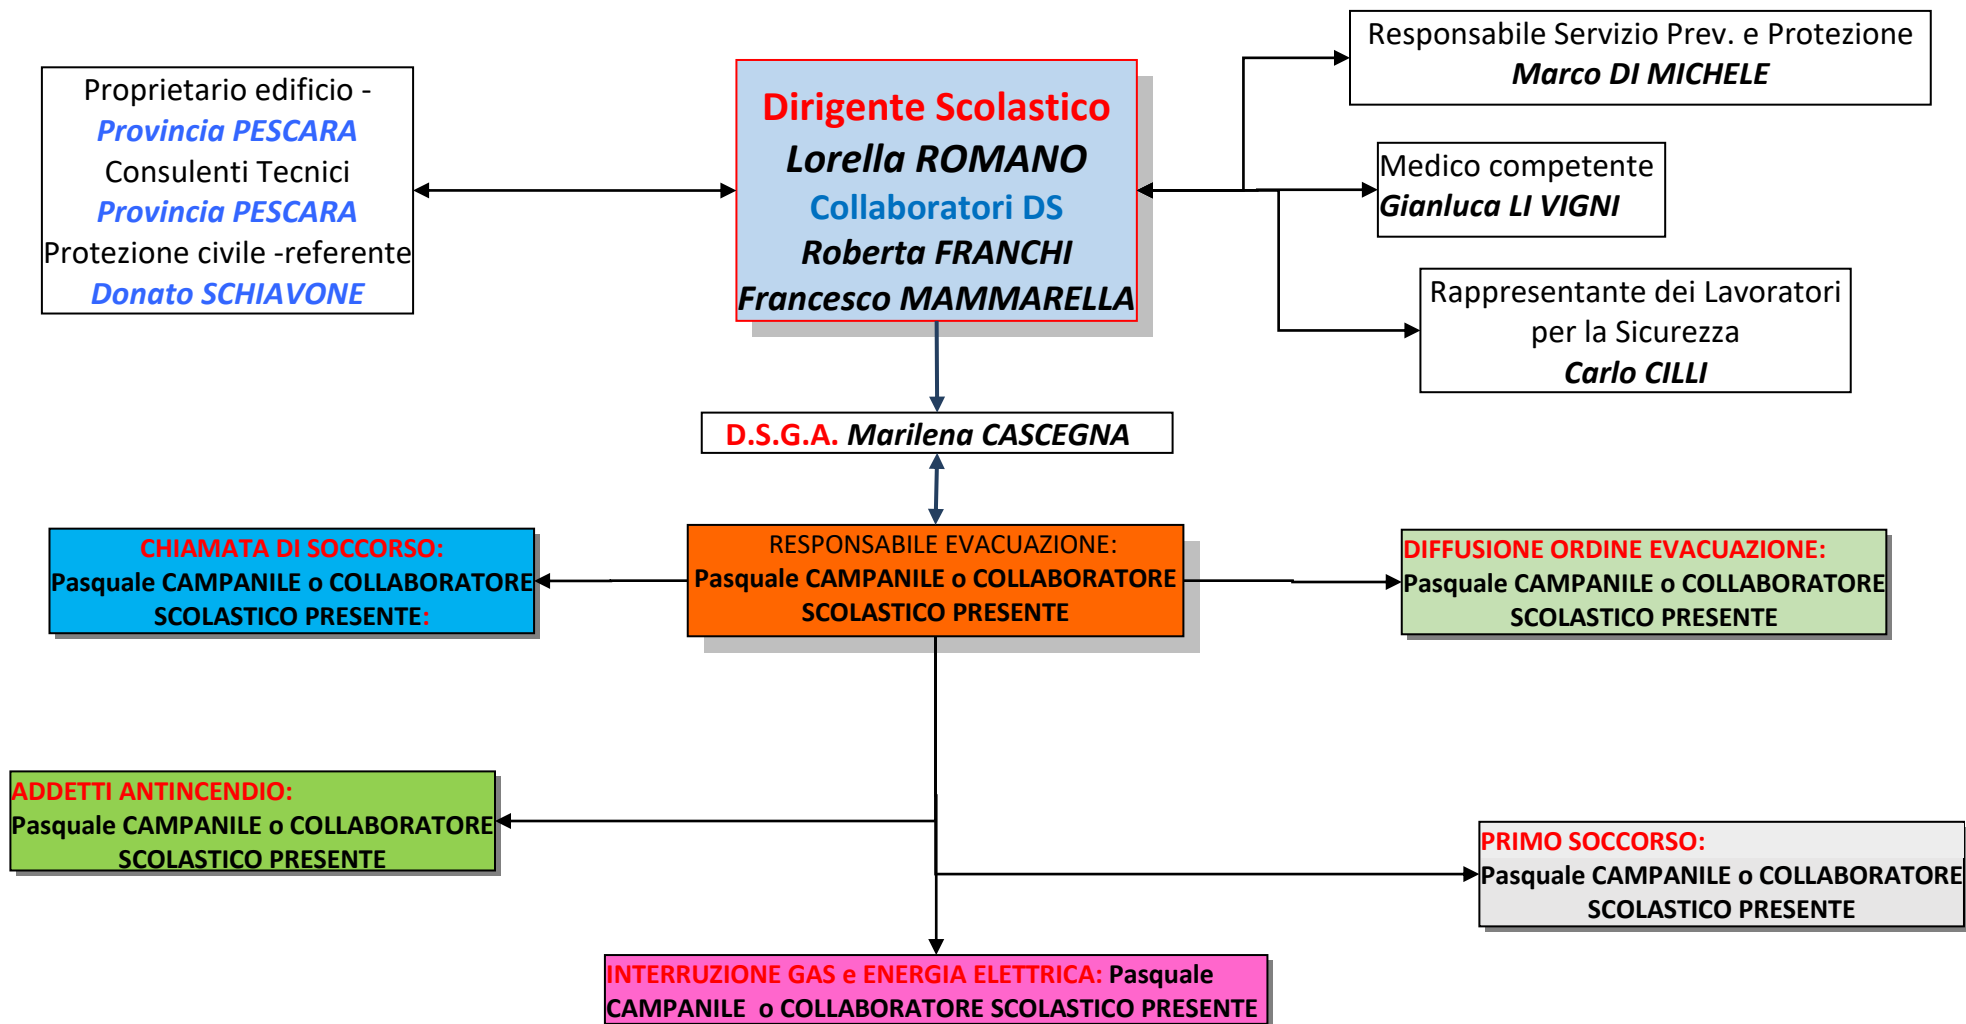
Proprietario edificio -
Provincia PESCARA
Consulenti Tecnici
Provincia PESCARA
Protezione civile -referente
Donato SCHIAVONE

Dirigente Scolastico
Lorella ROMANO
Collaboratori DS
Roberta FRANCHI
Francesco MAMMARELLA

Responsabile Servizio Prev. e Protezione
Marco DI MICHELE

Medico competente
Gianluca LI VIGNI

Rappresentante dei Lavoratori per la Sicurezza
Carlo CILLI

D.S.G.A. Marilena CASCEGNA

CHIAMATA DI SOCCORSO:
Pasquale CAMPANILE o COLLABORATORE SCOLASTICO PRESENTE:

RESPONSABILE EVACUAZIONE:
Pasquale CAMPANILE o COLLABORATORE SCOLASTICO PRESENTE

DIFFUSIONE ORDINE EVACUAZIONE:
Pasquale CAMPANILE o COLLABORATORE SCOLASTICO PRESENTE

ADDETTI ANTINCENDIO:
Pasquale CAMPANILE o COLLABORATORE SCOLASTICO PRESENTE

PRIMO SOCCORSO:
Pasquale CAMPANILE o COLLABORATORE SCOLASTICO PRESENTE

INTERRUZIONE GAS e ENERGIA ELETTRICA: Pasquale CAMPANILE o COLLABORATORE SCOLASTICO PRESENTE